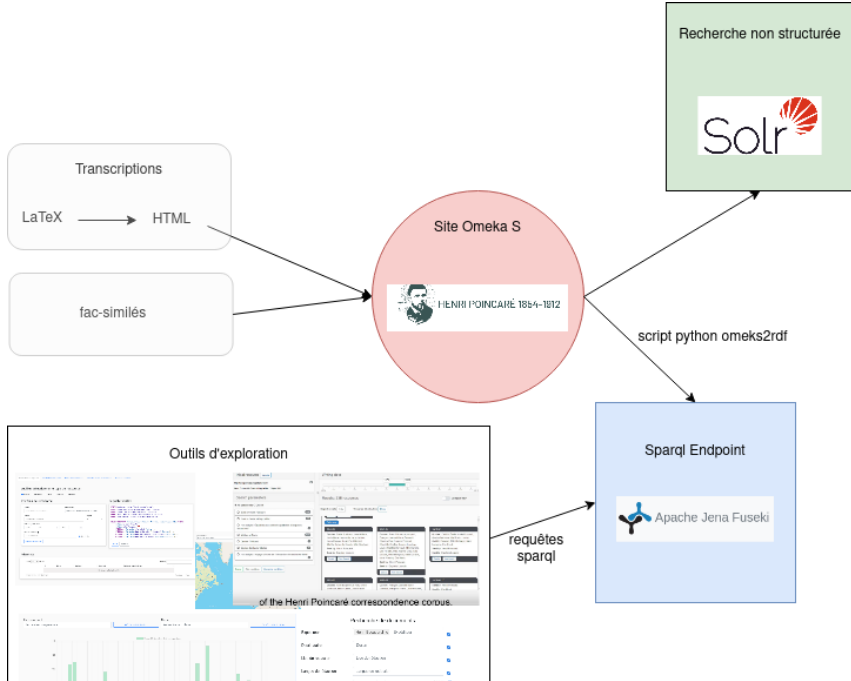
Recherche non structurée

Solr

Transcriptions

LaTeX HTML

fac-similés

Site Omeka S

HENRI POINCARÉ 1854-1912

script python omeks2rdf

Sparql Endpoint

Apache Jena Fuseki

Outils d'exploration

requêtes sparql

of the Henri Poincaré correspondence corpus.